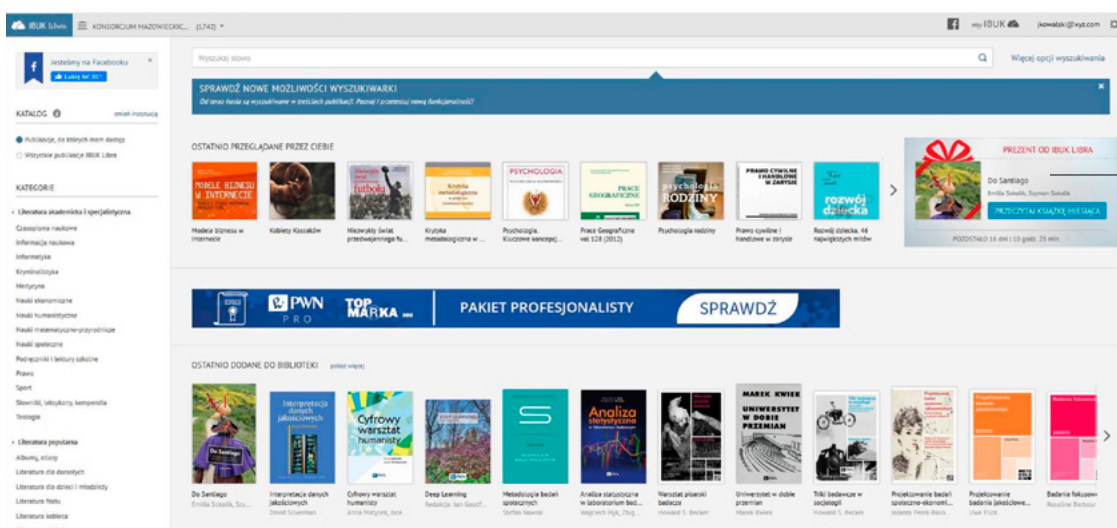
IBUK Libra KONSORCJUM MAZOWIECKIE... (1742) my IBUK jkowalski@xyz.com

Jesteśmy na Facebooku
Lubię to! 307

KATALOG zmień instytucję

Publikacje, do których mam dostęp
Wszystkie publikacje IBUK Libra

KATEGORIE

Literatura akademicka i specjalistyczna
Czasopisma naukowe
Informacja naukowa
Informatyka
Kryminalistyka
Medycyna
Nauki ekonomiczne
Nauki humanistyczne
Nauki matematyczno-przyrodnicze
Nauki społeczne
Podręczniki i lektury szkolne
Prawo
Sport
Słowniki, leksykony, kompendia
Teologia

Literatura popularna
Albumy, eseje
Literatura dla dorosłych
Literatura dla dzieci i młodzieży
Literatura faktu
Literatura kobieca

Wyszukaj słowo
Więcej opcji wyszukiwania

SPRAWDŹ NOWE MOŻLIWOŚCI WYSZUKIWARKI
Od teraz hasła są wyszukiwane w treściach publikacji. Poznaj i przetestuj nową funkcjonalność!

OSTATNIO PRZEGLĄDANE PRZEZ CIEBIE

Modele biznesu w internecie
Kobiety Kossaków
Niezwykły świat przedwojennego fu...
Krytyka metodologiczna w ...
Psychologia. Kluczowe koncepcj...
Prace Geograficzne vol 128 (2012)
Psychologia rodziny
Prawo cywilne i handlowe w zarysie
Rozwój dziecka. 46 największych mitów

PREZENT OD IBUK LIBRA
Do Santiago
Emilia Sokalik, Szymon Sokalik
PRZECZYTAJ KSIĄŻKĘ MIESIĄCA
POZOSTAŁO 16 dni | 10 godz. 25 min.

PWN PRO TOP MARKA PAKIET PROFESJONALISTY SPRAWDŹ

OSTATNIO DODANE DO BIBLIOTEKI pokaż więcej

Do Santiago
Emilia Sokalik, Szy...
Interpretacja danych jakościowych
David Silverman
Cyfrowy warsztat humanisty
Anna Pietrzyk, Ione...
Deep Learning
Redakcja: Jan Genof...
Metodologia badań społecznych
Stefan Nowak
Analiza statystyczna w laboratorium bad...
Wojciech Hyk, Zbig...
Warsztat pisarski badacza
Howard S. Becker
Uniwersytet w dobie przemian
Marek Kwiek
Triki badawcze w socjologii
Howard S. Becker
Projektowanie badań społeczno-ekonomi...
Jolanta Perek-Biała...
Projektowanie badania jakościowego
Uwe Flick
Badania fokusowe
Rosaline Barbour